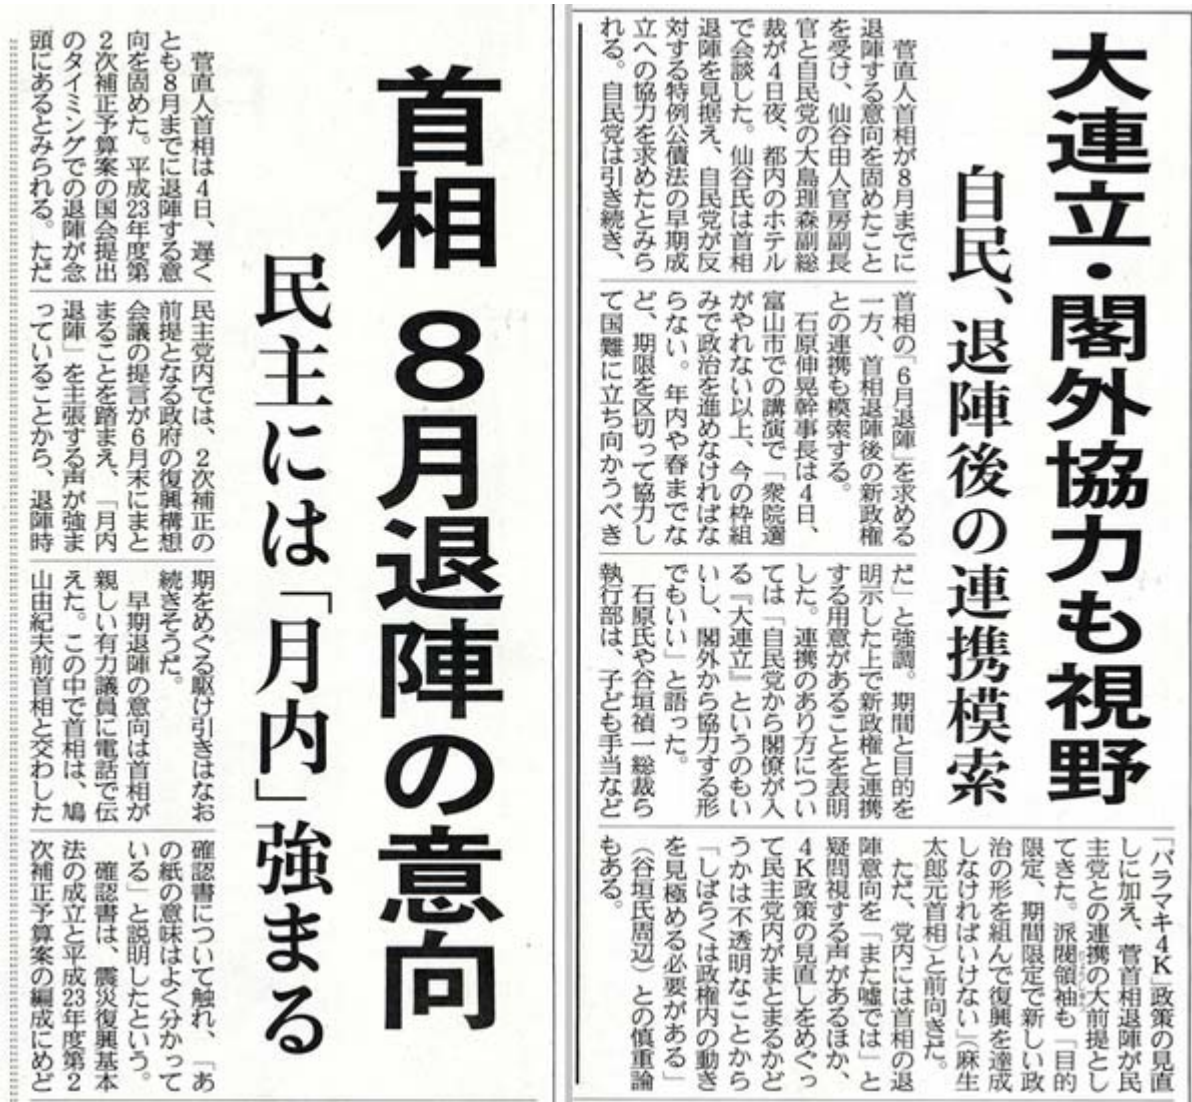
首相　8月退陣の意向

民主には「月内」強まる

菅直人首相は4日、遅くとも8月までに退陣する意向を固めた。平成23年度第2次補正予算案の国会提出のタイミングでの退陣が念頭にあるとみられる。ただ民主党内では、2次補正の前提となる政府の復興構想会議の提言が6月末にまとまることを踏まえ、「月内退陣」を主張する声が強まっていることから、退陣時期をめぐる駆け引きはなお続きそうだ。

早期退陣の意向は首相が親しい有力議員に電話で伝えた。この中で首相は、鳩山由紀夫前首相と交わした確認書について触れ、「あの紙の意味はよく分かっている」と説明したという。

確認書は、震災復興基本法の成立と平成23年度第2次補正予算案の編成にめど

大連立・閣外協力も視野

自民、退陣後の連携模索

菅直人首相が8月までに退陣する意向を固めたことを受け、仙谷由人官房副長官と自民党の大島理森副総裁が4日夜、都内のホテルで会談した。仙谷氏は首相退陣を見据え、自民党が反対する特例公債法の早期成立への協力を求めたとみられる。自民党は引き続き、首相の「6月退陣」を求める一方、首相退陣後の新政権との連携も模索する。

石原伸晃幹事長は4日、富山市での講演で「衆院選がやれない以上、今の枠組みで政治を進めなければならない。年内や春までなど、期限を区切って協力して国難に立ち向かうべきだ」と強調。期間と目的を明示した上で新政権と連携する用意があることを表明した。連携のあり方については「自民党から閣僚が入る『大連立』というのもいいし、閣外から協力する形でもいい」と語った。

石原氏や谷垣禎一総裁ら執行部は、子ども手当など「バラマキ4K」政策の見直しに加え、菅首相退陣が民主党との連携の大前提としてきた。派閥領袖も「目的限定、期間限定で新しい政治の形を組んで復興を達成しなければいけない」（麻生太郎元首相）と前向きだ。

ただ、党内には首相の退陣意向を「また嘘では」と疑問視する声があるほか、4K政策の見直しをめぐって民主党内がまとまるかどうかは不透明なことから「しばらくは政権内の動きを見極める必要がある」（谷垣氏周辺）との慎重論もある。